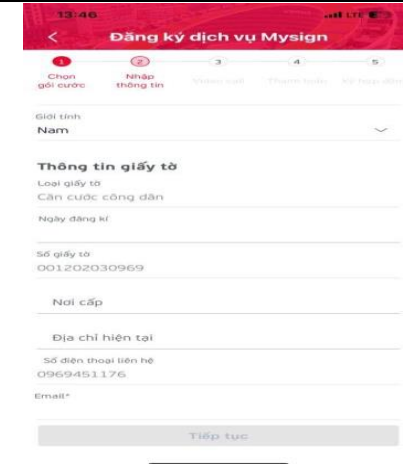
13:46
LTE
<
Đăng ký dịch vụ Mysign
1
Chọn gói cước
2
Nhập thông tin
3
Video call
4
Thẩm hiểu
5
Ký hợp đồng
Giới tính
Nam
Thông tin giấy tờ
Loại giấy tờ
Căn cước công dân
Ngày đăng kí
Số giấy tờ
001202030969
Nơi cấp
Địa chỉ hiện tại
Số điện thoại liên hệ
0969451176
Email*
Tiếp tục